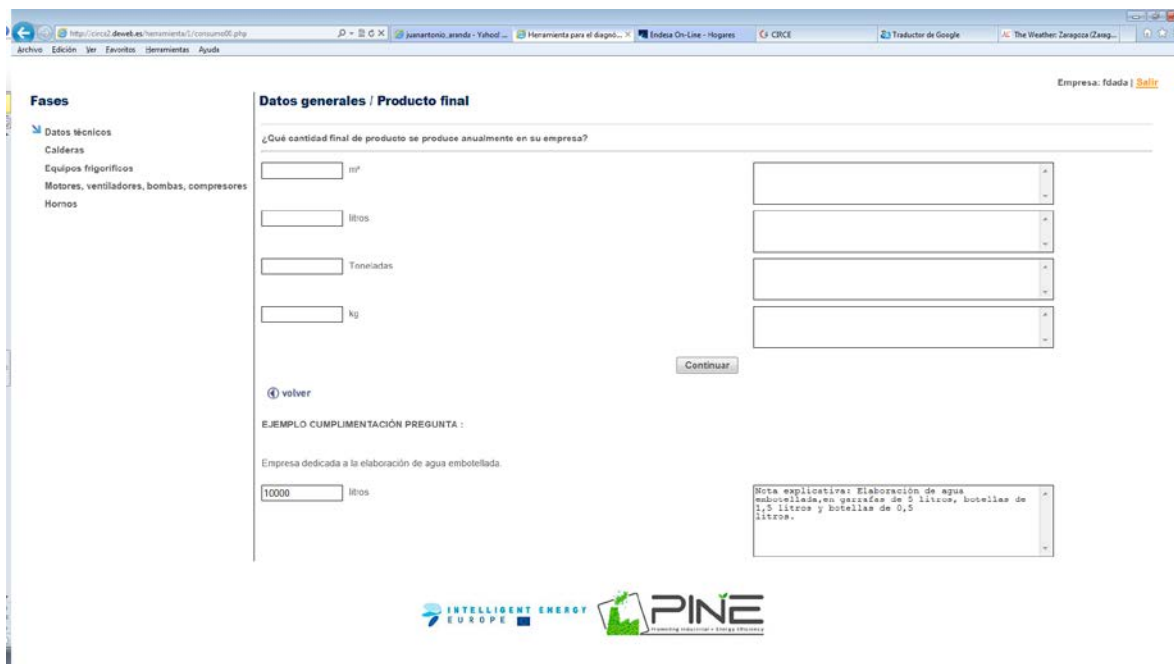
http://circe2.deweb.es/herramienta/1/consumo06.php
juanantonio_aranda - Yahoo! ... | Herramienta para el diagnó... | Endesa On-Line - Hogares | CIRCE | Traductor de Google | The Weather: Zaragoza (Zarag...

Archivo Edición Ver Favoritos Herramientas Ayuda

Empresa: fdada | Salir

Fases

Datos técnicos
Calderas
Equipos frigoríficos
Motores, ventiladores, bombas, compresores
Hornos

Datos generales / Producto final

¿Qué cantidad final de producto se produce anualmente en su empresa?

m²

litros

Toneladas

kg

Continuar

volver

EJEMPLO CUMPLIMENTACIÓN PREGUNTA :

Empresa dedicada a la elaboración de agua embotellada.

10000 litros

Nota explicativa: Elaboración de agua embotellada,en garrafas de 5 litros, botellas de 1,5 litros y botellas de 0,5 litros.

INTELLIGENT ENERGY EUROPE

PINE

Promoting Industrial • Energy efficiency